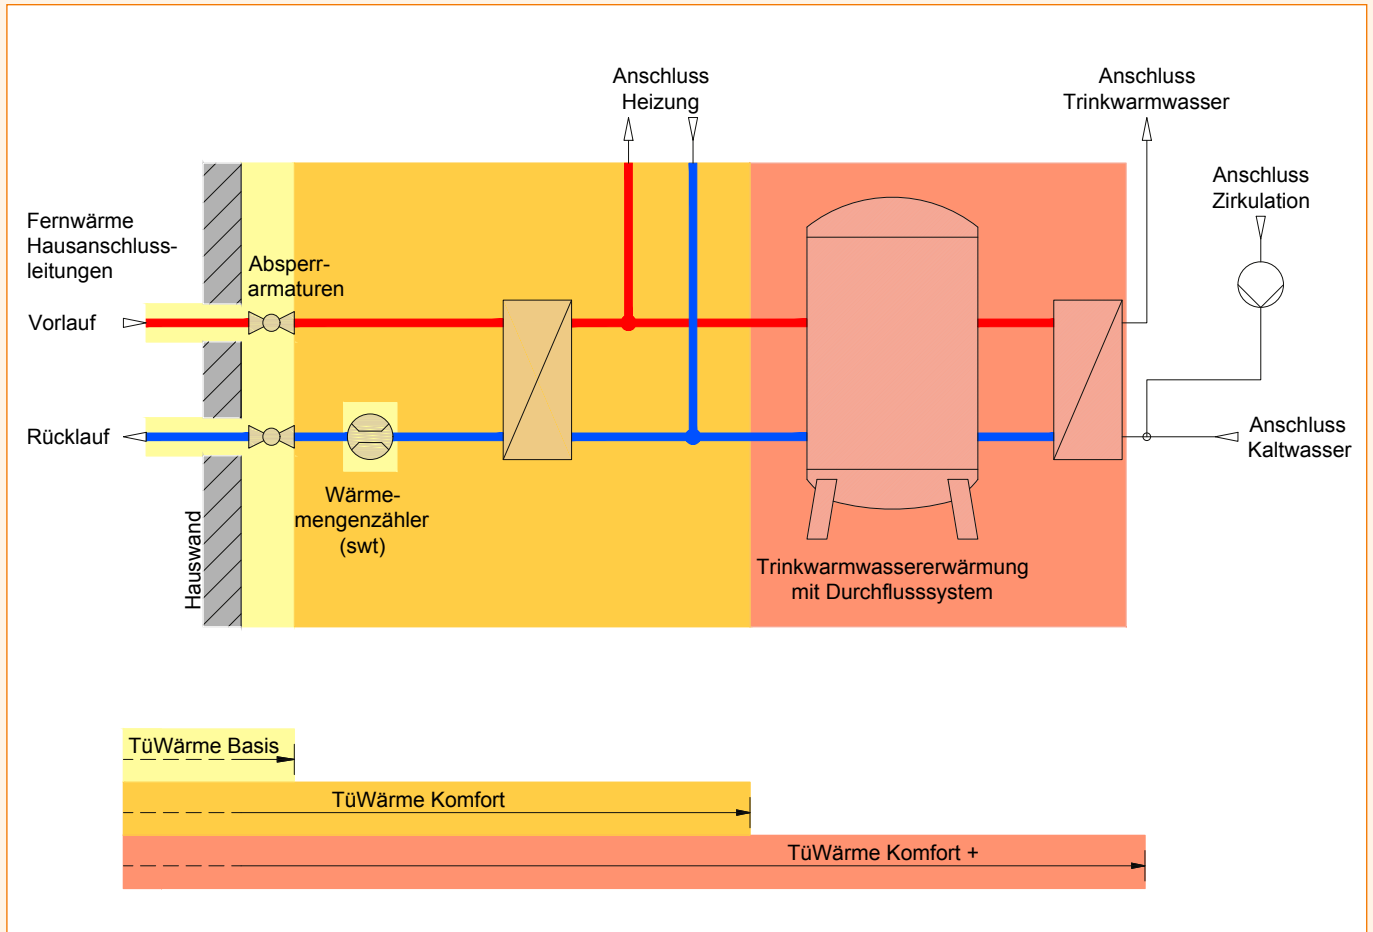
Anschluss Heizung

Anschluss Trinkwarmwasser

Anschluss Zirkulation

Fernwärme Hausanschlussleitungen

Absperrarmaturen

Vorlauf

Rücklauf

Anschluss Kaltwasser

Wärmemengenzähler (swt)

Hauswand

Trinkwarmwassererwärmung mit Durchflusssystem

TüWärme Basis

TüWärme Komfort

TüWärme Komfort +